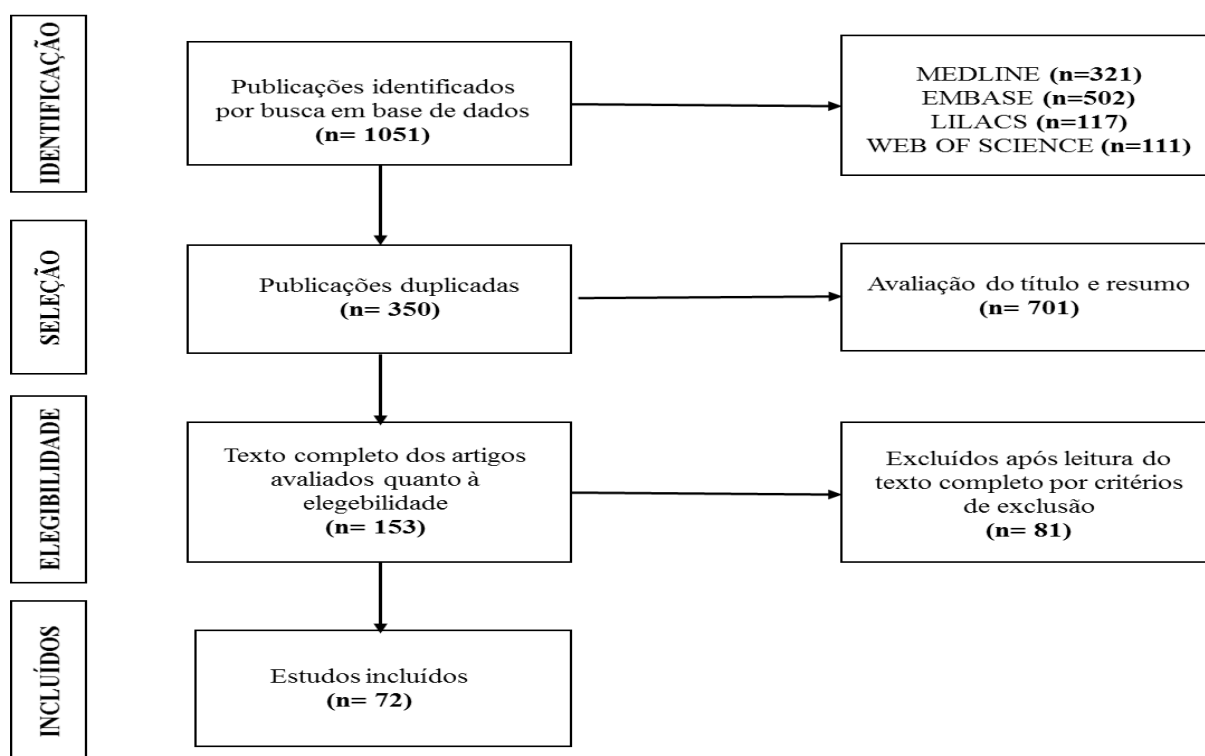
IDENTIFICAÇÃO

Publicações identificados por busca em base de dados
(n= 1051)

MEDLINE (n=321)
EMBASE (n=502)
LILACS (n=117)
WEB OF SCIENCE (n=111)

SELEÇÃO

Publicações duplicadas
(n= 350)

Avaliação do título e resumo
(n= 701)

ELEGIBILIDADE

Texto completo dos artigos avaliados quanto à elegebilidade
(n= 153)

Excluídos após leitura do texto completo por critérios de exclusão
(n= 81)

INCLUÍDOS

Estudos incluídos
(n= 72)